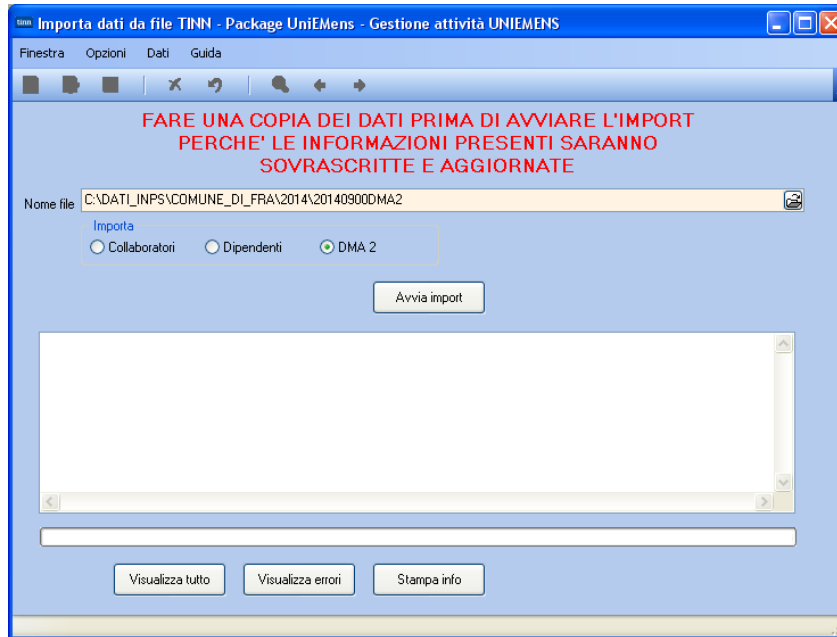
tinn Importa dati da file TINN - Package UniEMens - Gestione attività UNIEMENS

Finestra Opzioni Dati Guida

FARE UNA COPIA DEI DATI PRIMA DI AVVIARE L'IMPORT PERCHE' LE INFORMAZIONI PRESENTI SARANNO SOVRASCRITTE E AGGIORNATE

Nome file C:\DATI_INPS\COMUNE_DI_FRA\2014\20140900DMA2

Importa
Collaboratori Dipendenti DMA 2

Avvia import

Visualizza tutto Visualizza errori Stampa info